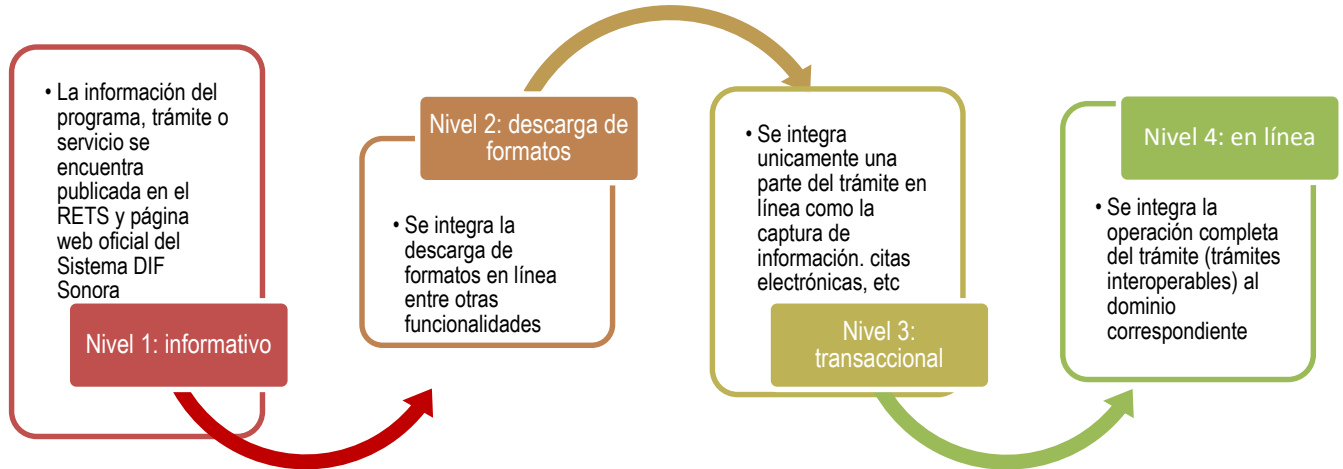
• La información del programa, trámite o servicio se encuentra publicada en el RETS y página web oficial del Sistema DIF Sonora

Nivel 1: informativo

Nivel 2: descarga de formatos

• Se integra la descarga de formatos en línea entre otras funcionalidades

• Se integra unicamente una parte del trámite en línea como la captura de información. citas electrónicas, etc

Nivel 3: transaccional

Nivel 4: en línea

• Se integra la operación completa del trámite (trámites interoperables) al dominio correspondiente